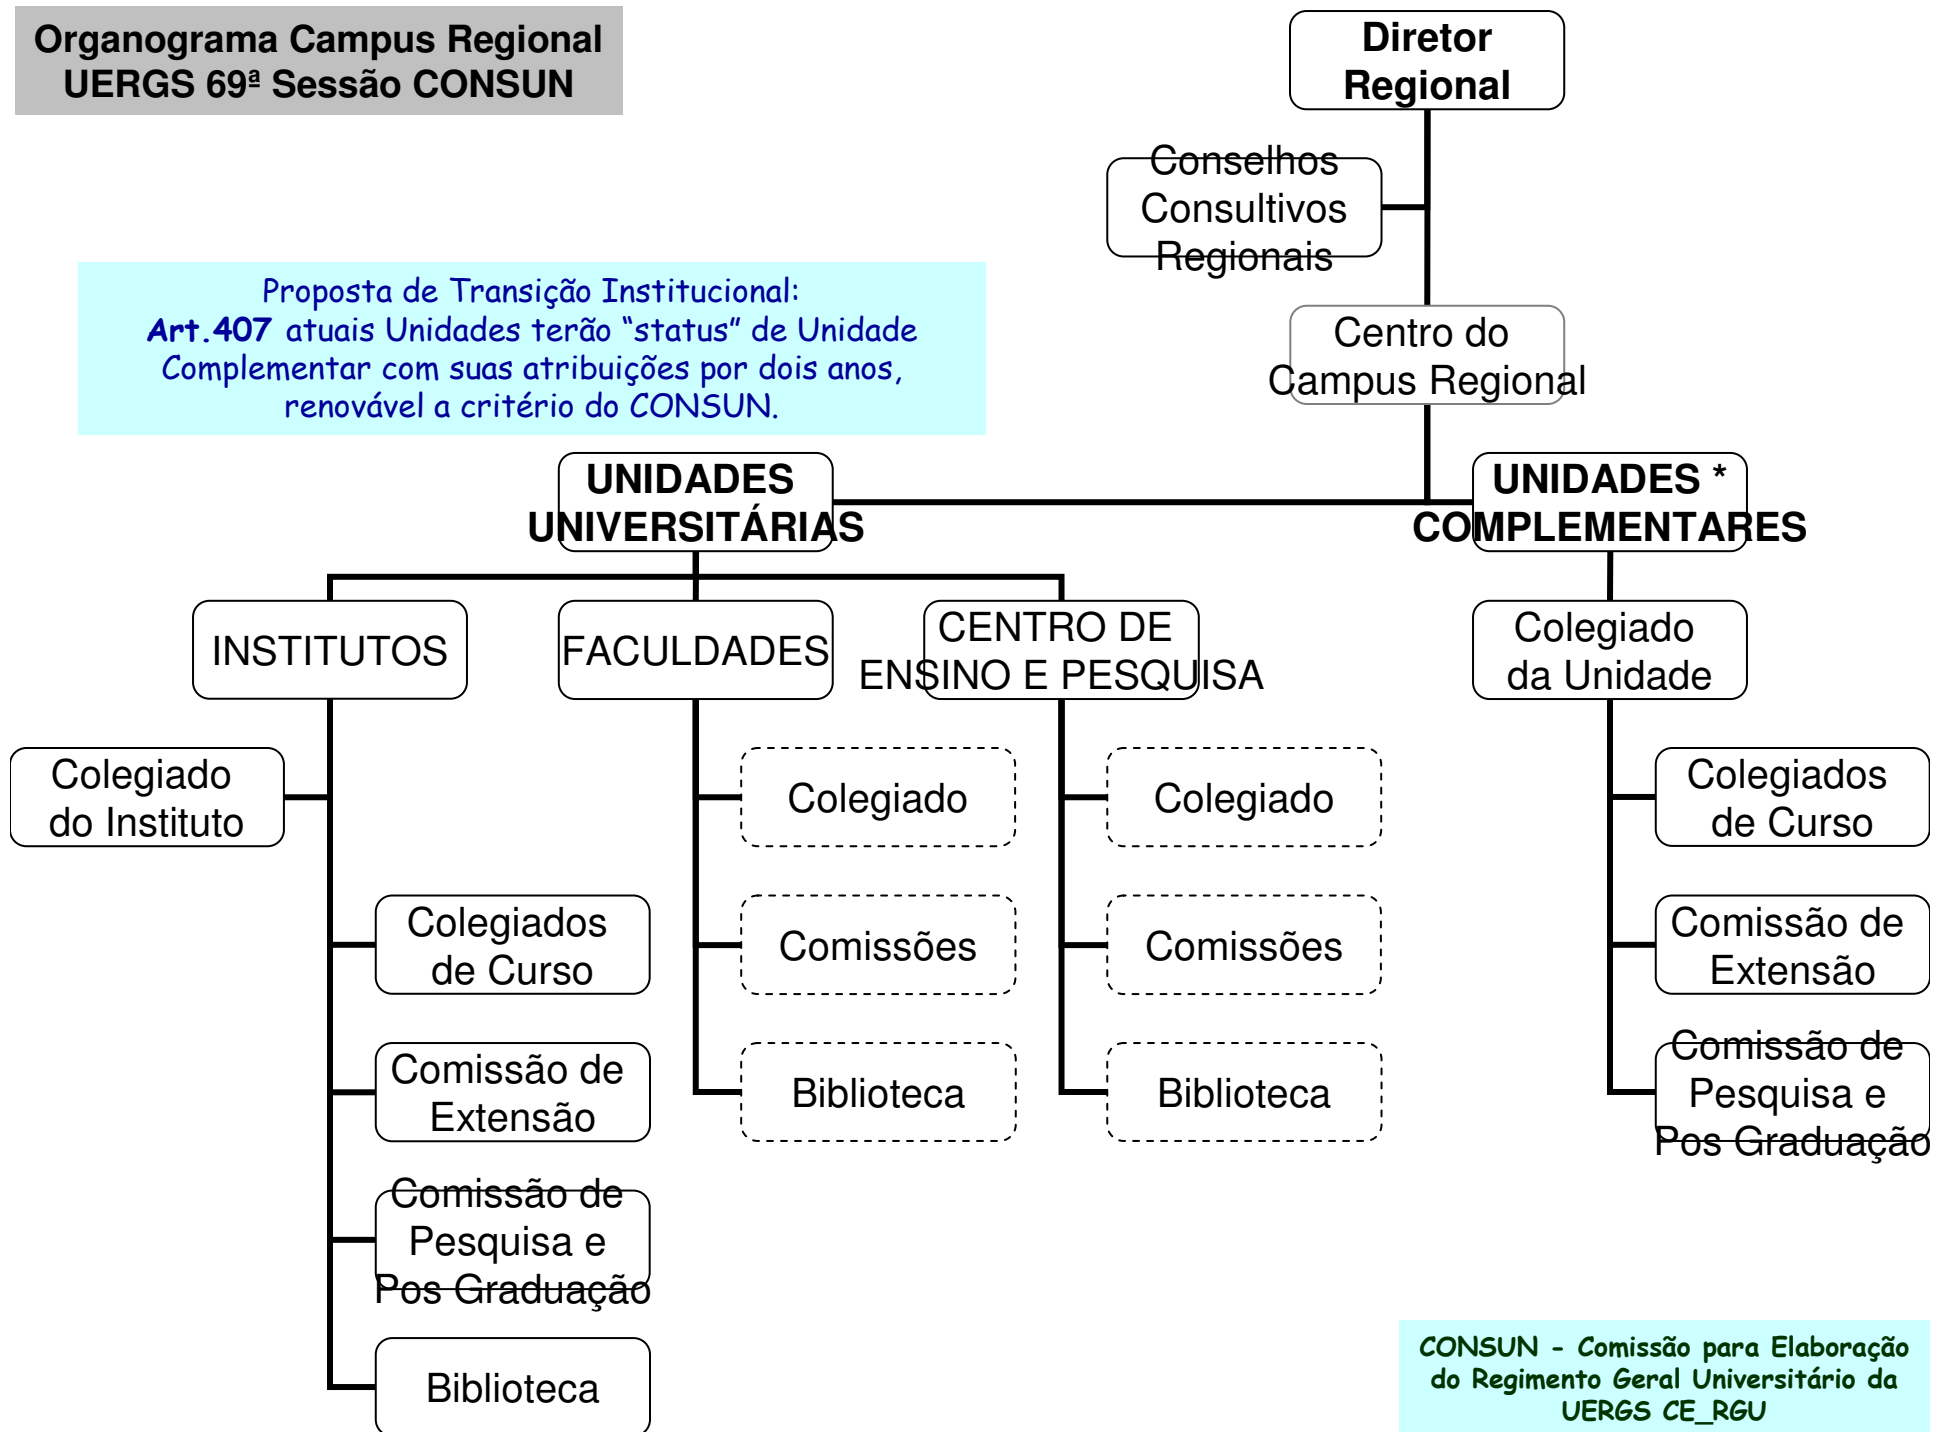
Organograma Campus Regional
UERGS 69ª Sessão CONSUN

Diretor Regional

Conselhos Consultivos Regionais

Centro do Campus Regional

Proposta de Transição Institucional:
**Art.407** atuais Unidades terão "status" de Unidade Complementar com suas atribuições por dois anos, renovável a critério do CONSUN.

UNIDADES UNIVERSITÁRIAS

UNIDADES * COMPLEMENTARES

INSTITUTOS

FACULDADES

CENTRO DE ENSINO E PESQUISA

Colegiado da Unidade

Colegiado do Instituto

Colegiados de Curso

Comissão de Extensão

Comissão de Pesquisa e Pos Graduação

Biblioteca

Colegiado

Comissões

Biblioteca

Colegiado

Comissões

Biblioteca

Colegiados de Curso

Comissão de Extensão

Comissão de Pesquisa e Pos Graduação

CONSUN - Comissão para Elaboração do Regimento Geral Universitário da UERGS CE_RGU